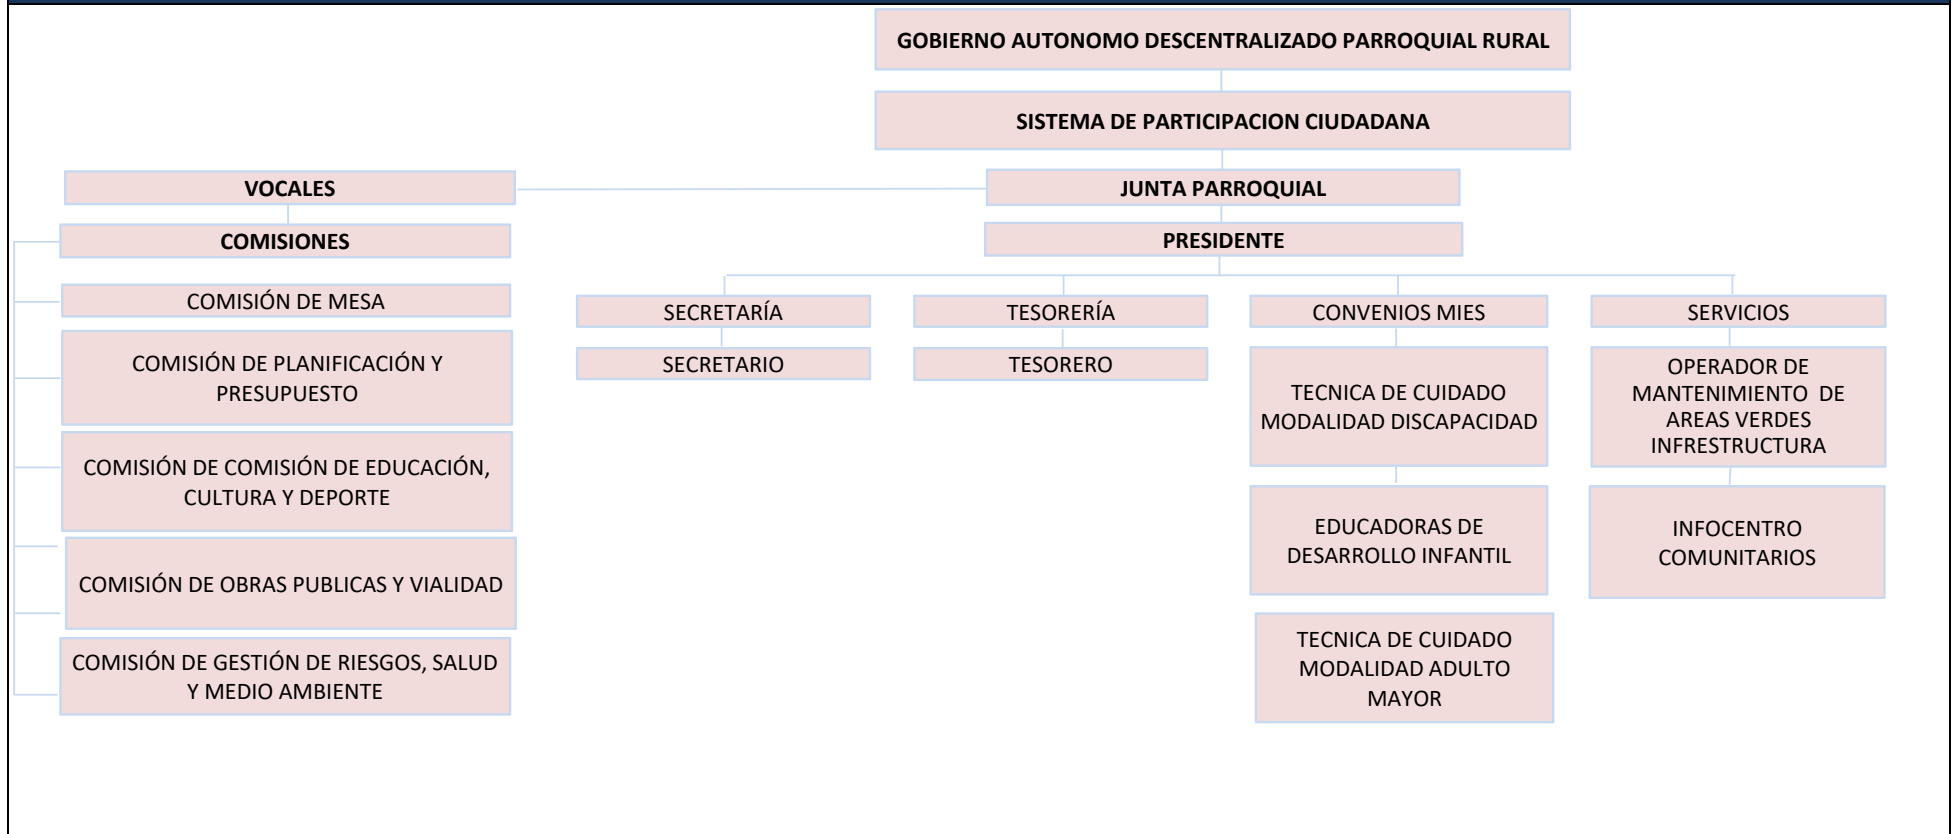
GOBIERNO AUTONOMO DESCENTRALIZADO PARROQUIAL RURAL

SISTEMA DE PARTICIPACION CIUDADANA

VOCALES

JUNTA PARROQUIAL

COMISIONES

PRESIDENTE

COMISIÓN DE MESA

COMISIÓN DE PLANIFICACIÓN Y PRESUPUESTO

COMISIÓN DE COMISIÓN DE EDUCACIÓN, CULTURA Y DEPORTE

COMISIÓN DE OBRAS PUBLICAS Y VIALIDAD

COMISIÓN DE GESTIÓN DE RIESGOS, SALUD Y MEDIO AMBIENTE

SECRETARÍA

SECRETARIO

TESORERÍA

TESORERO

CONVENIOS MIES

TECNICA DE CUIDADO MODALIDAD DISCAPACIDAD

EDUCADORAS DE DESARROLLO INFANTIL

TECNICA DE CUIDADO MODALIDAD ADULTO MAYOR

SERVICIOS

OPERADOR DE MANTENIMIENTO DE AREAS VERDES INFRESTRUCTURA

INFOCENTRO COMUNITARIOS